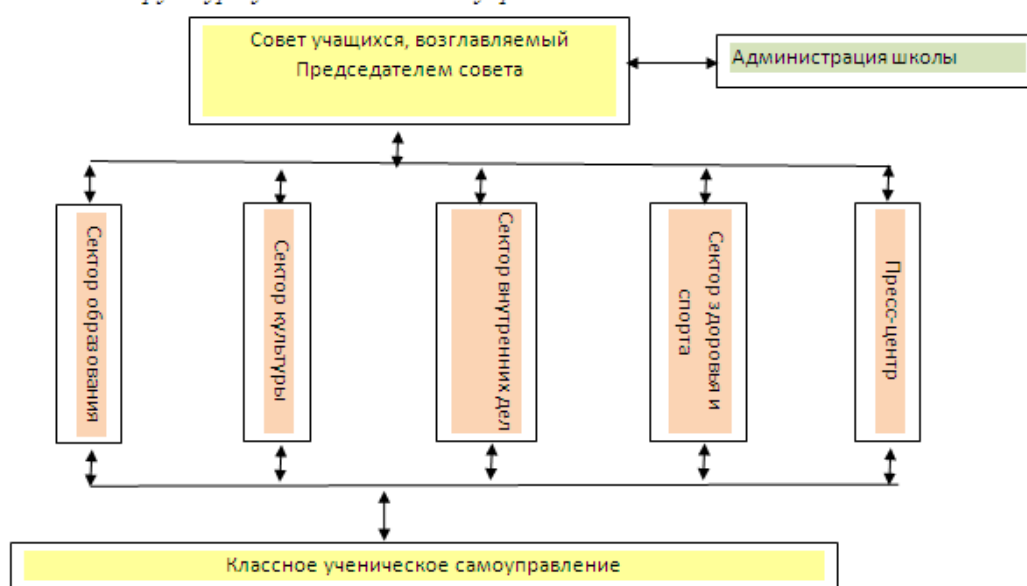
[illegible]

Совет учащихся, возглавляемый Председателем совета

Администрация школы

Сектор образования

Сектор культуры

Сектор внутренних дел

Сектор здоровья и спорта

Пресс-центр

Классное ученическое самоуправление